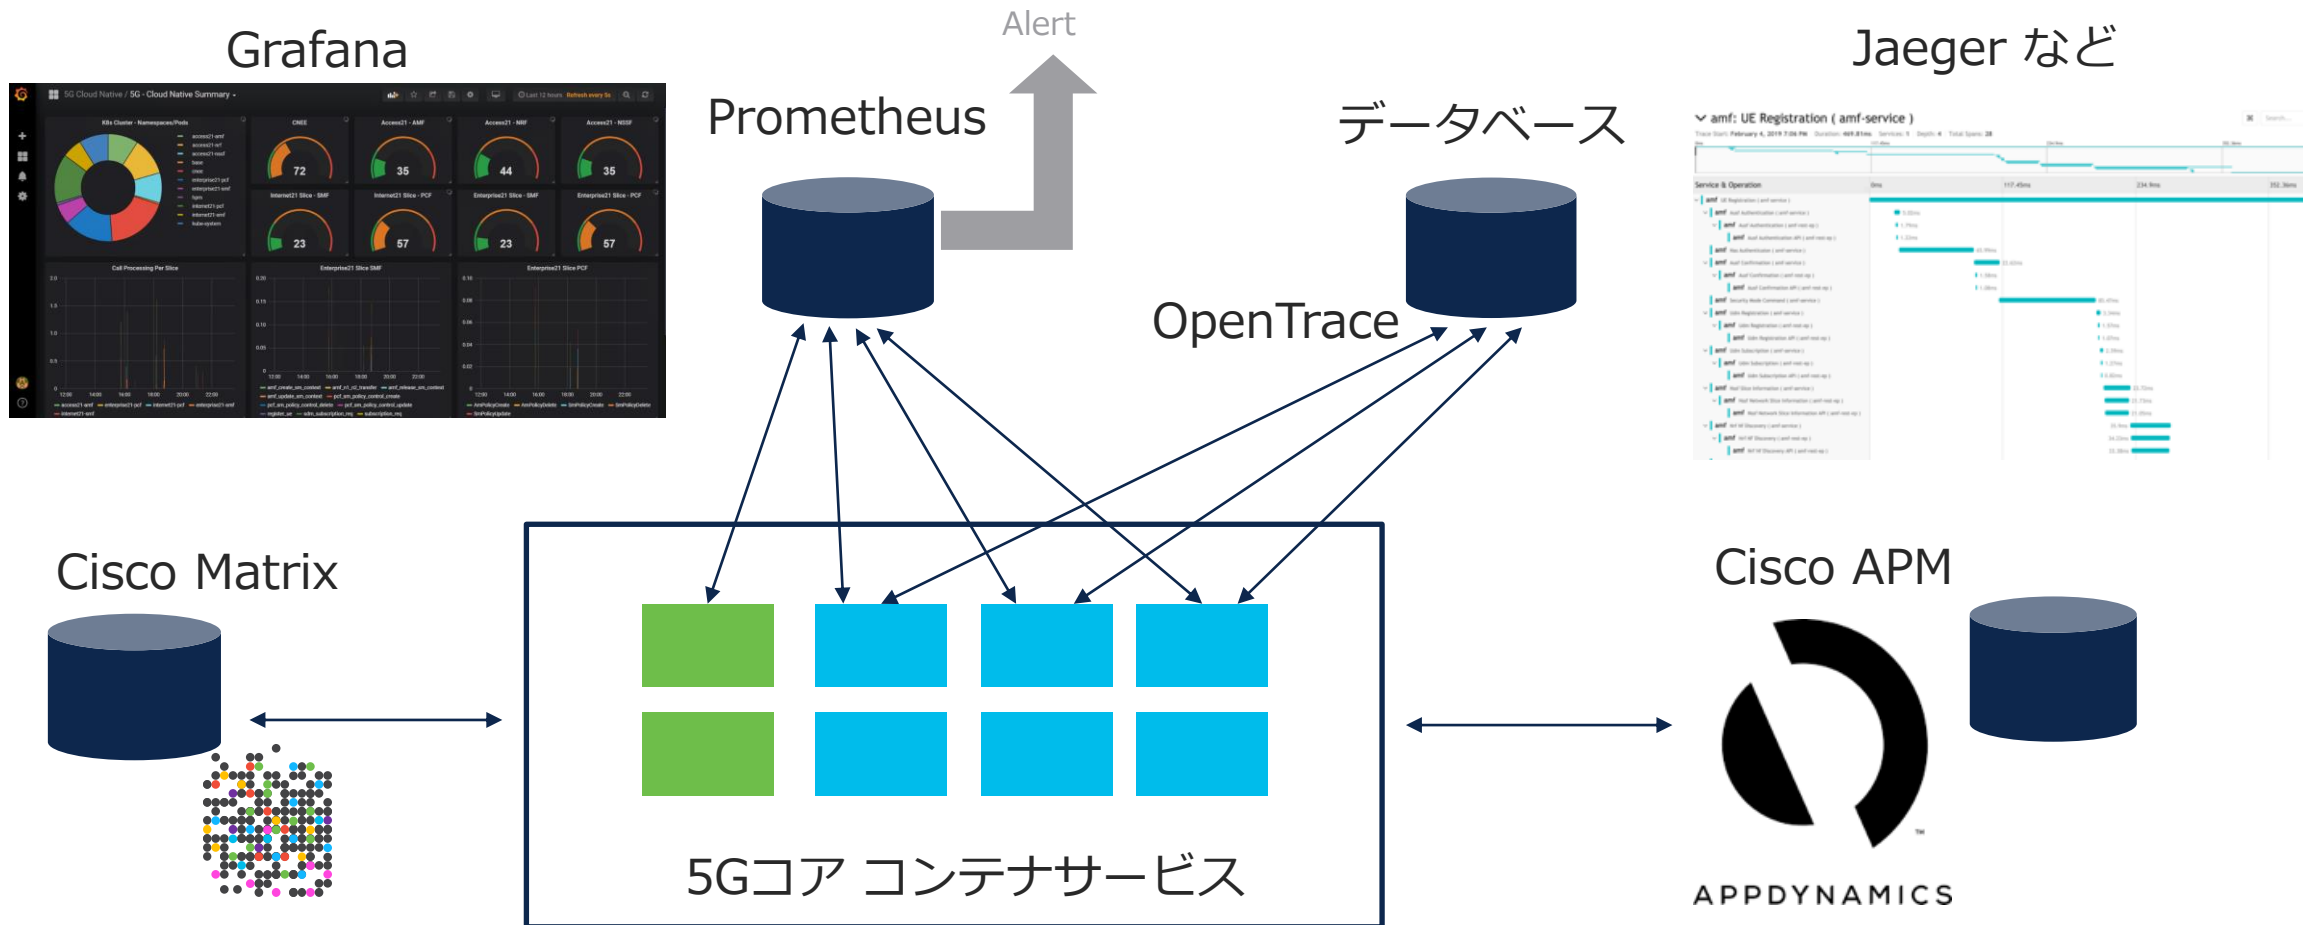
Grafana

Alert

Jaeger など

Prometheus

データベース

5G Cloud Native / 5G - Cloud Native Summary

K8s Cluster - Namespaces/Pods

CNEE

Access21 - AMF

Access21 - NRF

Access21 - NSSF

72

35

44

35

Internet21 Slice - SMF

Internet21 Slice - PCF

Enterprise21 Slice - SMF

Enterprise21 Slice - PCF

23

57

23

57

Call Processing Per Slice

Enterprise21 Slice SMF

Enterprise21 Slice PCF

amf: UE Registration ( amf-service )

Service & Operation

OpenTrace

Cisco Matrix

Cisco APM

5Gコア コンテナサービス

APPDYNAMICS